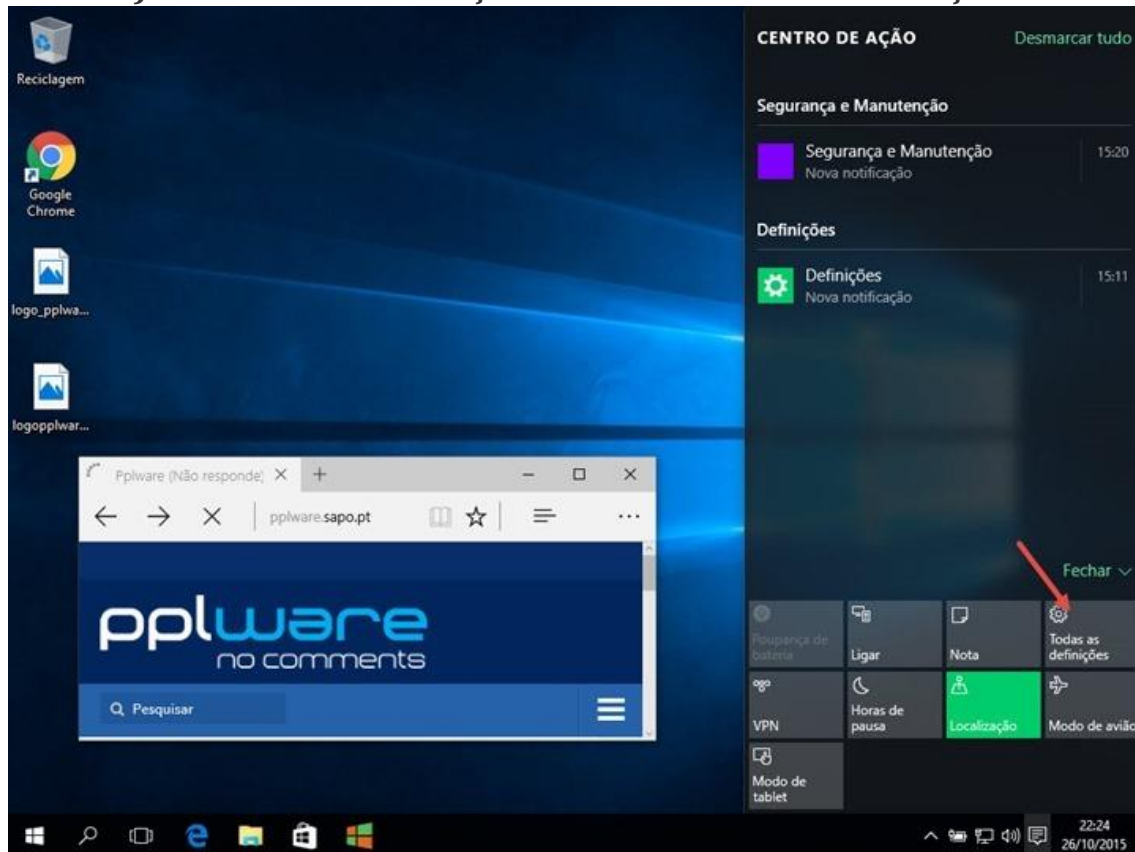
Reciclagem

Google Chrome

logo_pplwa...

logopplwar...

Pplware (Não responde) × +

pplware.sapo.pt

pplware
no comments

Pesquisar

CENTRO DE AÇÃO

Desmarcar tudo

Segurança e Manutenção

Segurança e Manutenção
Nova notificação
15:20

Definições

Definições
Nova notificação
15:11

Fechar

Poupança de bateria

Ligar

Nota

Todas as definições

VPN

Horas de pausa

Localização

Modo de avião

Modo de tablet

22:24
26/10/2015